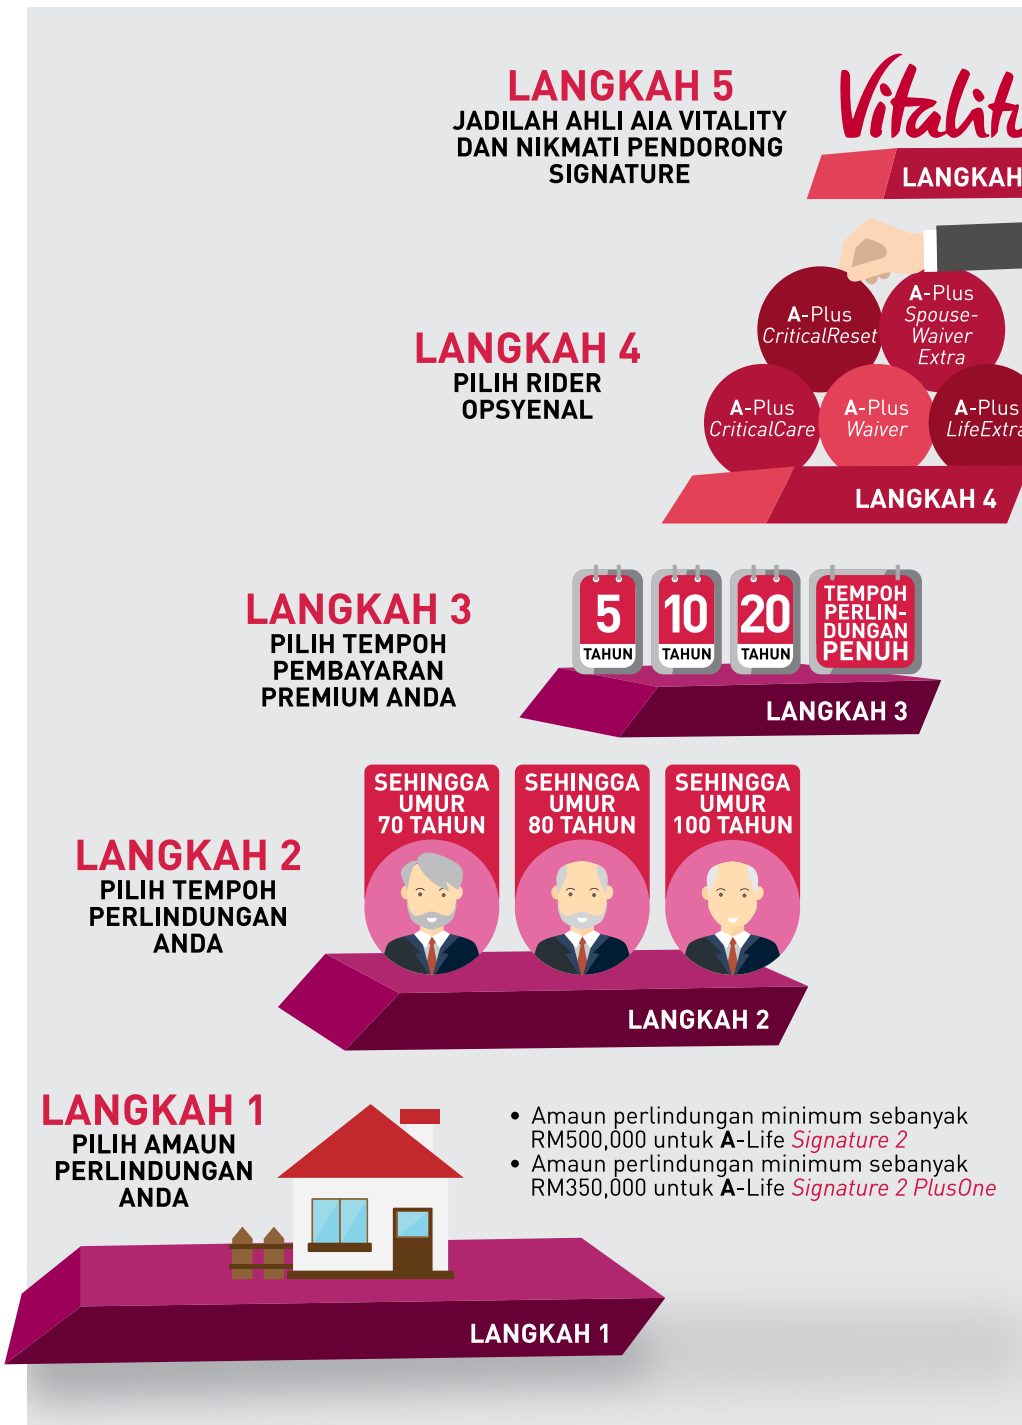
LANGKAH 5
JADILAH AHLI AIA VITALITY DAN NIKMATI PENDORONG SIGNATURE

Vitalit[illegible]

LANGKAH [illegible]

LANGKAH 4
PILIH RIDER OPSYENAL

A-Plus CriticalReset
A-Plus Spouse-Waiver Extra
A-Plus CriticalCare
A-Plus Waiver
A-Plus LifeExtr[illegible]

LANGKAH 4

LANGKAH 3
PILIH TEMPOH PEMBAYARAN PREMIUM ANDA

5 TAHUN
10 TAHUN
20 TAHUN
TEMPOH PERLINDUNGAN PENUH

LANGKAH 3

SEHINGGA UMUR 70 TAHUN
SEHINGGA UMUR 80 TAHUN
SEHINGGA UMUR 100 TAHUN

LANGKAH 2
PILIH TEMPOH PERLINDUNGAN ANDA

LANGKAH 2

LANGKAH 1
PILIH AMAUN PERLINDUNGAN ANDA

• Amaun perlindungan minimum sebanyak RM500,000 untuk A-Life Signature 2
• Amaun perlindungan minimum sebanyak RM350,000 untuk A-Life Signature 2 PlusOne

LANGKAH 1